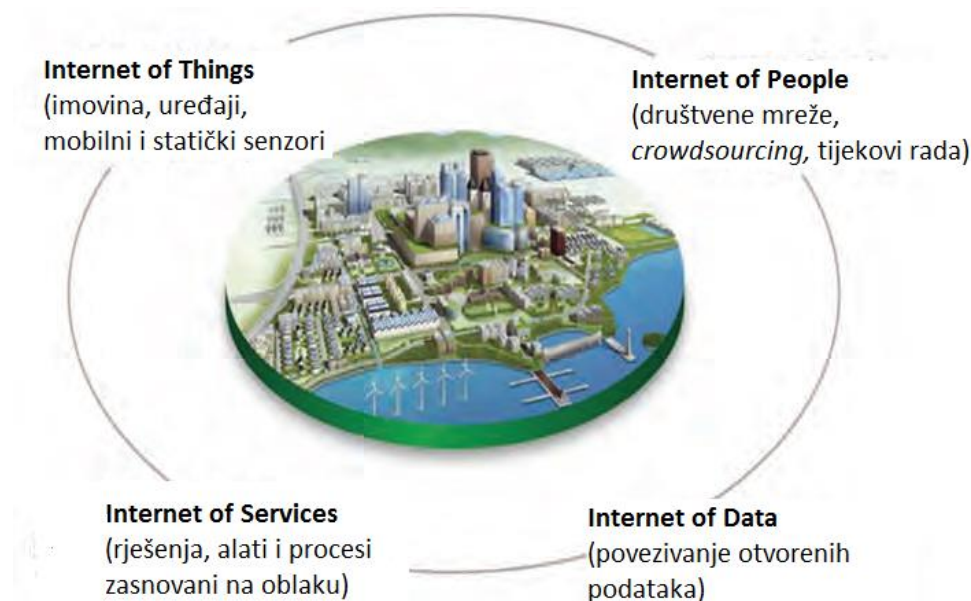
**Internet of Things**
(imovina, uređaji, mobilni i statički senzori

**Internet of People**
(društvene mreže, *crowdsourcing*, tijekovi rada)

**Internet of Services**
(rješenja, alati i procesi zasnovani na oblaku)

**Internet of Data**
(povezivanje otvorenih podataka)